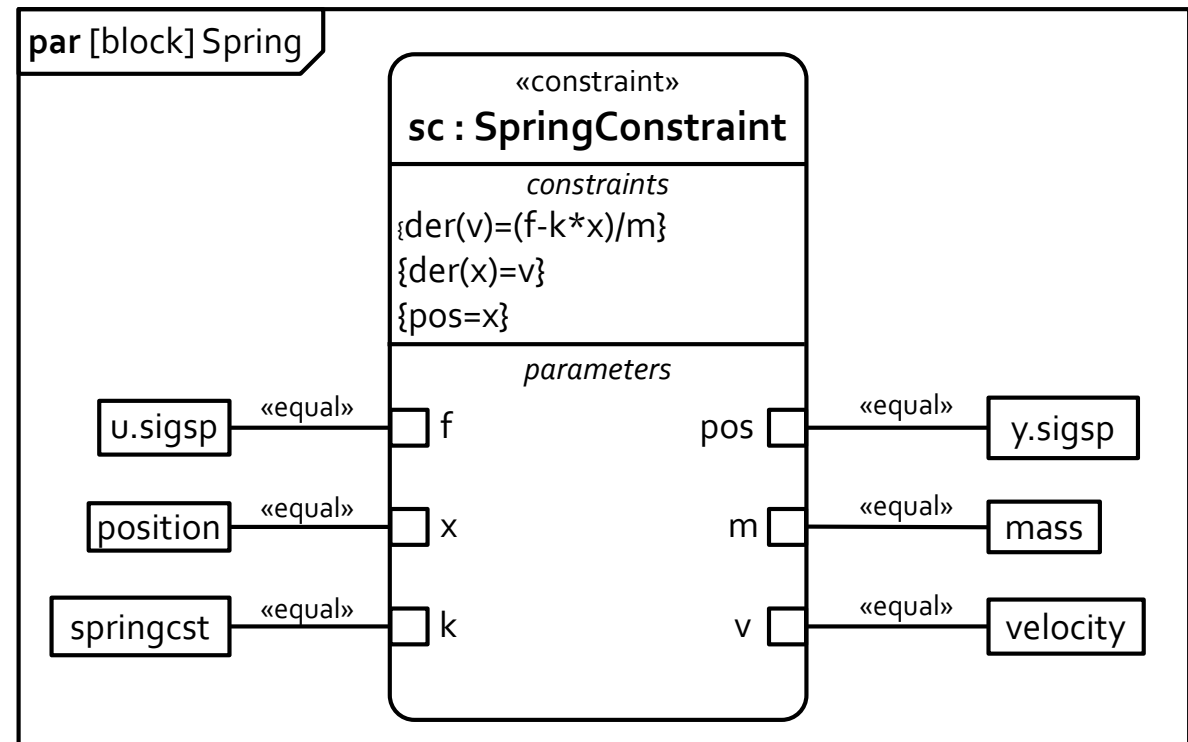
par [block] Spring

«constraint»
sc : SpringConstraint

constraints
{der(v)=(f-k*x)/m}
{der(x)=v}
{pos=x}

parameters

u.sigsp «equal» f
position «equal» x
springcst «equal» k

pos «equal» y.sigsp
m «equal» mass
v «equal» velocity